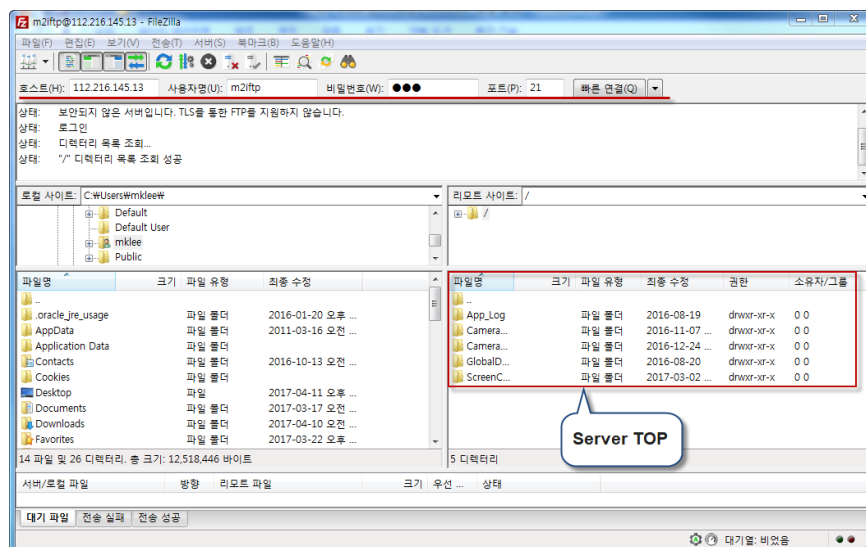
m2iftp@112.216.145.13 - FileZilla

파일(F) 편집(E) 보기(V) 전송(T) 서버(S) 북마크(B) 도움말(H)

호스트(H): 112.216.145.13 사용자명(U): m2iftp 비밀번호(W): ●●● 포트(P): 21 빠른 연결(Q)

상태: 보안되지 않은 서버입니다. TLS를 통한 FTP를 지원하지 않습니다.
상태: 로그인
상태: 디렉터리 목록 조회...
상태: "/" 디렉터리 목록 조회 성공

로컬 사이트: C:₩Users₩mklee₩

Default
Default User
mklee
Public

리모트 사이트: /

/

| 파일명 | 크기 | 파일 유형 | 최종 수정 |
|---|---|---|---|
| .. | | | |
| .oracle_jre_usage | | 파일 폴더 | 2016-01-20 오후 ... |
| AppData | | 파일 폴더 | 2011-03-16 오전 ... |
| Application Data | | 파일 폴더 | |
| Contacts | | 파일 폴더 | 2016-10-13 오전 ... |
| Cookies | | 파일 폴더 | |
| Desktop | | 파일 | 2017-04-11 오후 ... |
| Documents | | 파일 폴더 | 2017-03-17 오전 ... |
| Downloads | | 파일 폴더 | 2017-04-10 오전 ... |
| Favorites | | 파일 폴더 | 2017-03-22 오후 ... |

14 파일 및 26 디렉터리. 총 크기: 12,518,446 바이트

| 파일명 | 크기 | 파일 유형 | 최종 수정 | 권한 | 소유자/그룹 |
|---|---|---|---|---|---|
| .. | | | | | |
| App_Log | | 파일 폴더 | 2016-08-19 | drwxr-xr-x | 0 0 |
| Camera... | | 파일 폴더 | 2016-11-07 ... | drwxr-xr-x | 0 0 |
| Camera... | | 파일 폴더 | 2016-12-24 ... | drwxr-xr-x | 0 0 |
| GlobalD... | | 파일 폴더 | 2016-08-20 | drwxr-xr-x | 0 0 |
| ScreenC... | | 파일 폴더 | 2017-03-02 ... | drwxr-xr-x | 0 0 |

Server TOP

5 디렉터리

서버/로컬 파일 방향 리모트 파일 크기 우선 ... 상태

대기 파일 전송 실패 전송 성공

대기열: 비었음